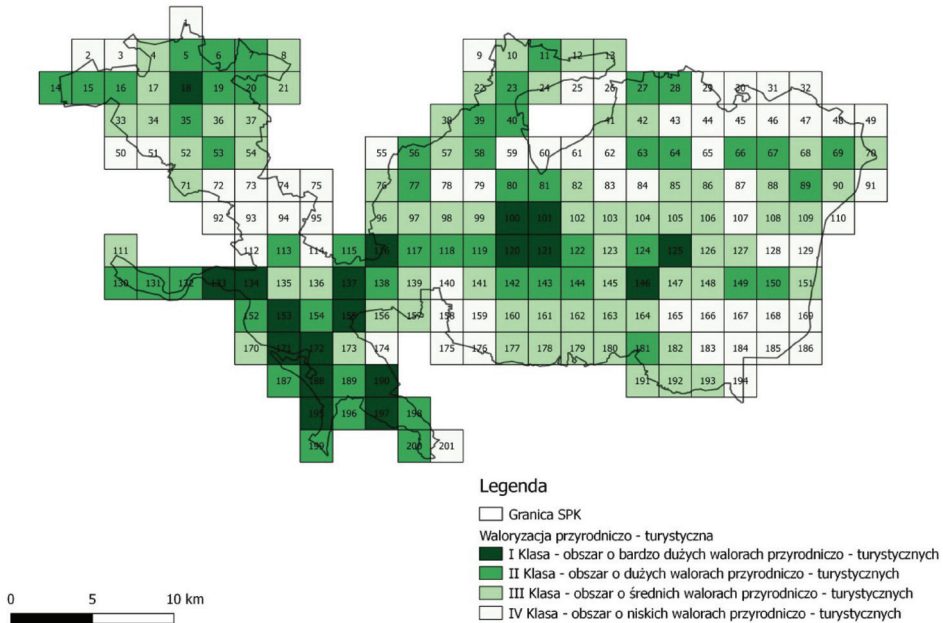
1
2 3 4 5 6 7 8
14 15 16 17 18 19 20 21
33 34 35 36 37
50 51 52 53 54
71 72 73 74 75
92 93 94 95
111 112 113 114 115 116 117 118 119 120 121 122 123 124 125 126 127 128 129
130 131 132 133 134 135 136 137 138 139 140 141 142 143 144 145 146 147 148 149 150 151
152 153 154 155 156 157 158 159 160 161 162 163 164 165 166 167 168 169
170 171 172 173 174 175 176 177 178 179 180 181 182 183 184 185 186
187 188 189 190 191 192 193 194
195 196 197 198
199 200 201
9 10 11 12 13
22 23 24 25 26 27 28 29 30 31 32
38 39 40 41 42 43 44 45 46 47 48 49
55 56 57 58 59 60 61 62 63 64 65 66 67 68 69 70
76 77 78 79 80 81 82 83 84 85 86 87 88 89 90 91
96 97 98 99 100 101 102 103 104 105 106 107 108 109 110

Legenda
Granica SPK
Waloryzacja przyrodniczo - turystyczna
I Klasa - obszar o bardzo dużych walorach przyrodniczo - turystycznych
II Klasa - obszar o dużych walorach przyrodniczo - turystycznych
III Klasa - obszar o średnich walorach przyrodniczo - turystycznych
IV Klasa - obszar o niskich walorach przyrodniczo - turystycznych

0 5 10 km